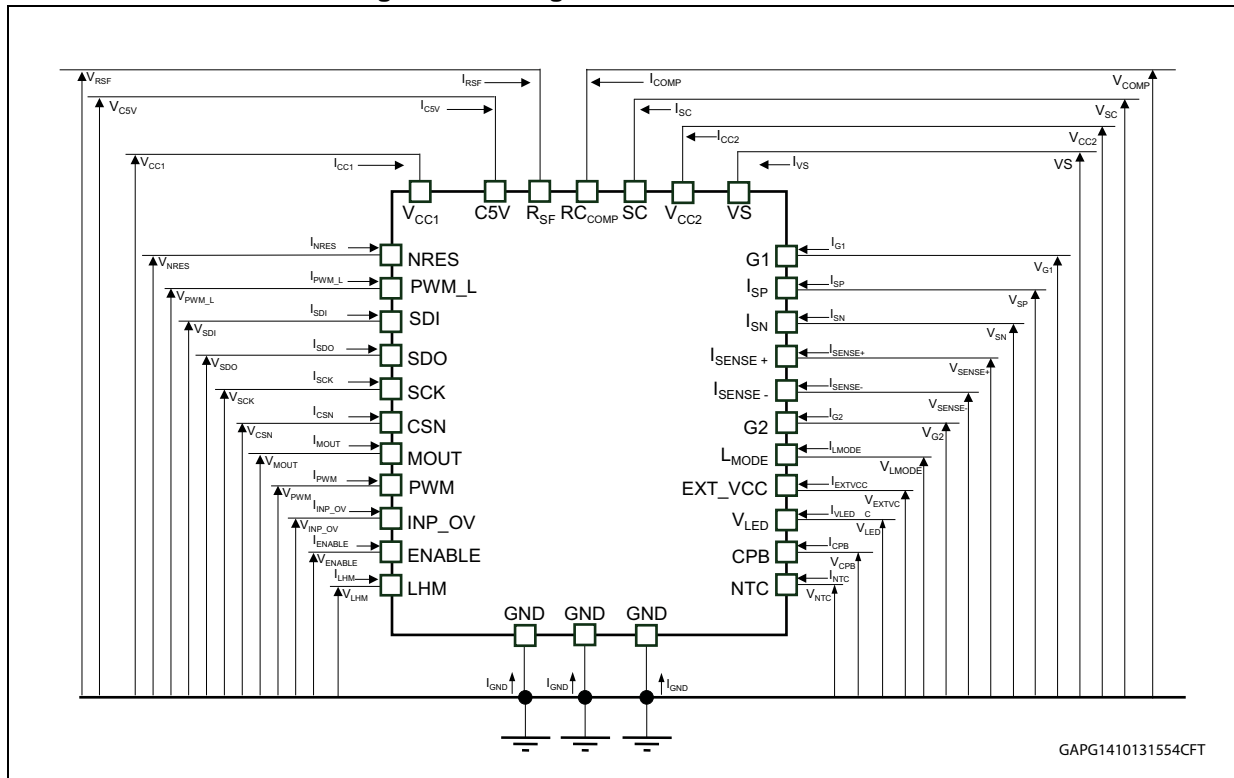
$V_{RSF}$ $I_{RSF}$ $I_{COMP}$ $V_{COMP}$
$V_{C5V}$ $I_{C5V}$ $I_{SC}$ $V_{SC}$
$I_{CC2}$ $V_{CC2}$
$V_{CC1}$ $I_{CC1}$ $I_{VS}$ VS

$V_{CC1}$ C5V $R_{SF}$ $RC_{COMP}$ SC $V_{CC2}$ VS

$I_{NRES}$ NRES $V_{NRES}$
$I_{PWM\_L}$ PWM_L $V_{PWM\_L}$
$I_{SDI}$ SDI $V_{SDI}$
$I_{SDO}$ SDO $V_{SDO}$
$I_{SCK}$ SCK $V_{SCK}$
$I_{CSN}$ CSN $V_{CSN}$
$I_{MOUT}$ MOUT $V_{MOUT}$
$I_{PWM}$ PWM $V_{PWM}$
$I_{INP\_OV}$ INP_OV $V_{INP\_OV}$
$I_{ENABLE}$ ENABLE $V_{ENABLE}$
$I_{LHM}$ LHM $V_{LHM}$

G1 $I_{G1}$ $V_{G1}$
$I_{SP}$ $I_{SP}$ $V_{SP}$
$I_{SN}$ $I_{SN}$ $V_{SN}$
$I_{SENSE+}$ $I_{SENSE+}$ $V_{SENSE+}$
$I_{SENSE-}$ $I_{SENSE-}$ $V_{SENSE-}$
G2 $I_{G2}$ $V_{G2}$
$L_{MODE}$ $I_{LMODE}$ $V_{LMODE}$
EXT_VCC $I_{EXTVCC}$ $V_{EXTVC}$
$V_{LED}$ $I_{VLED\_C}$ $V_{LED}$
CPB $I_{CPB}$ $V_{CPB}$
NTC $I_{NTC}$ $V_{NTC}$

GND GND GND
$I_{GND}$ $I_{GND}$ $I_{GND}$

GAPG1410131554CFT